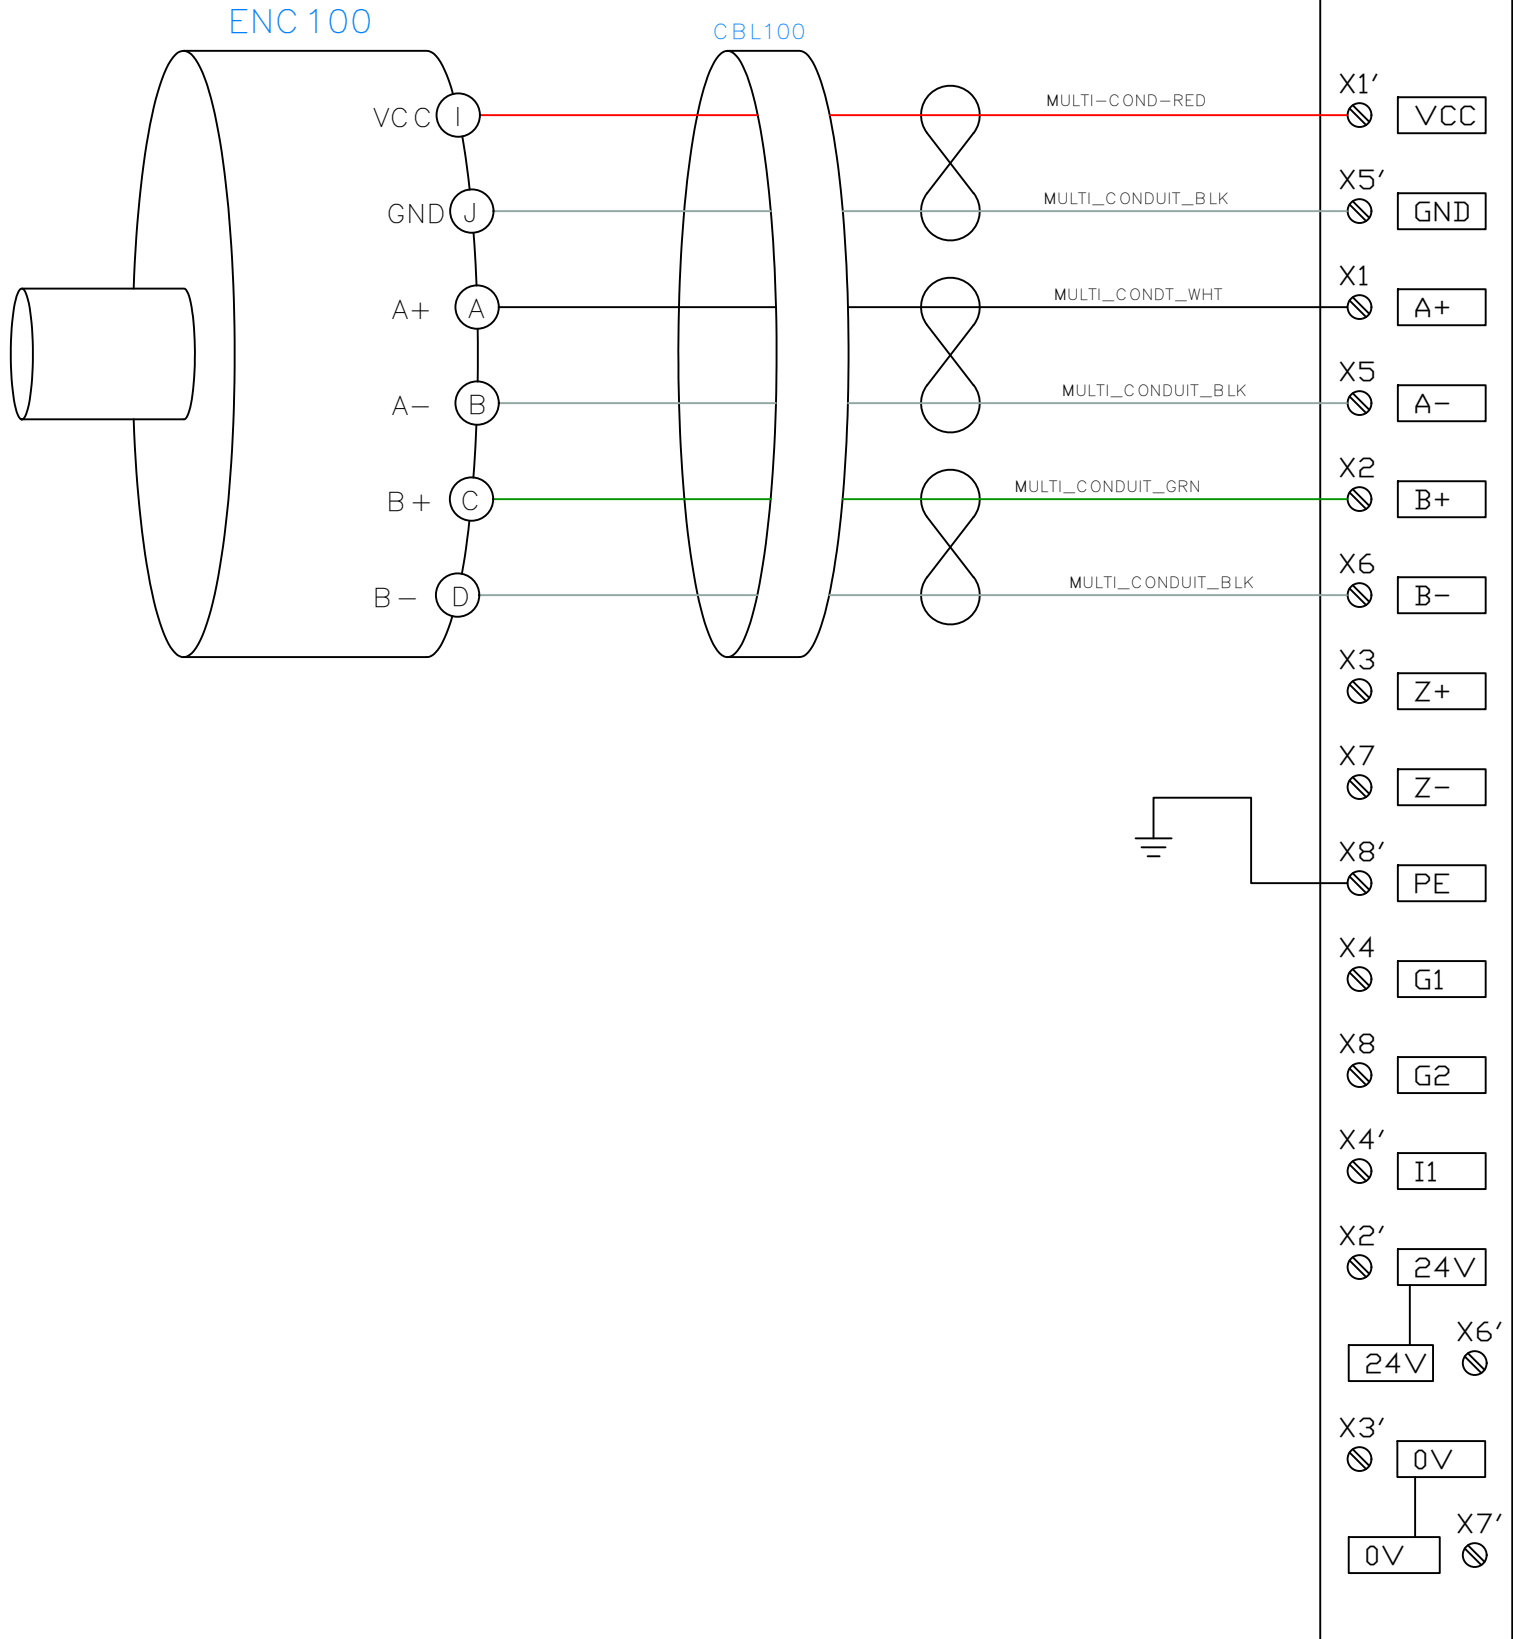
ENC 100

CBL100

VCC I
GND J
A+ A
A− B
B+ C
B− D

MULTI−COND−RED
MULTI_CONDUIT_BLK
MULTI_CONDT_WHT
MULTI_CONDUIT_BLK
MULTI_CONDUIT_GRN
MULTI_CONDUIT_BLK

X1′ VCC
X5′ GND
X1 A+
X5 A−
X2 B+
X6 B−
X3 Z+
X7 Z−
X8′ PE
X4 G1
X8 G2
X4′ I1
X2′ 24V
24V X6′
X3′ 0V
0V X7′